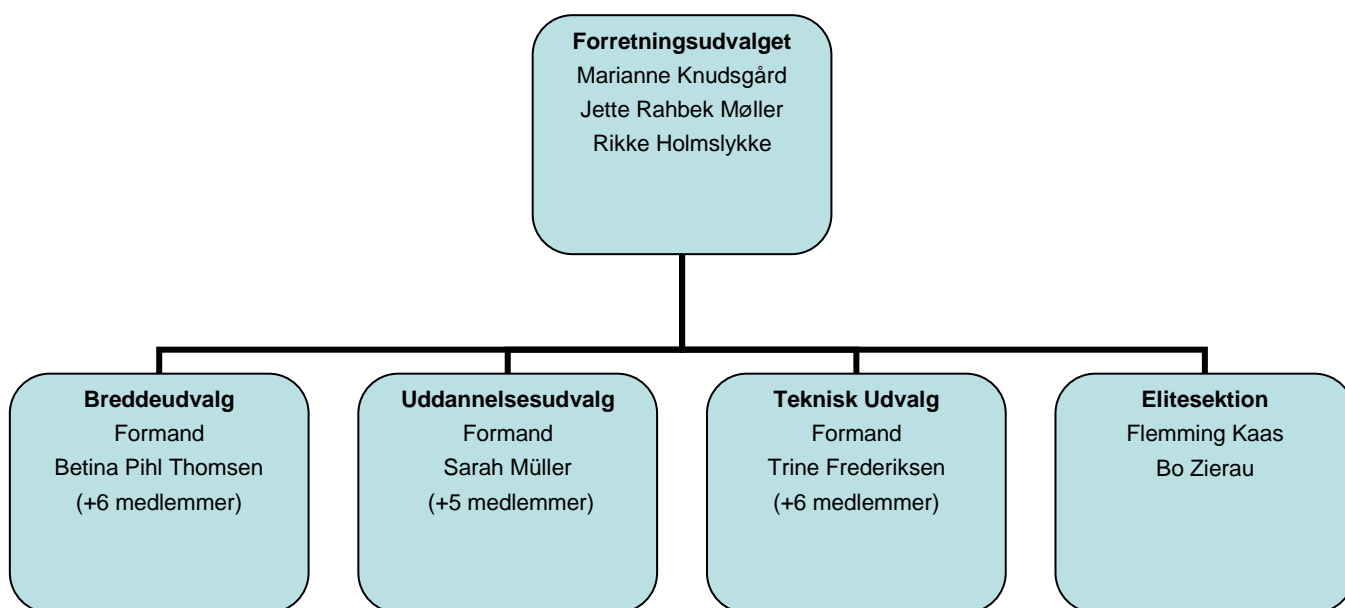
Forretningsudvalget
Marianne Knudsgård
Jette Rahbek Møller
Rikke Holmslykke

Breddeudvalg
Formand
Betina Pihl Thomsen
(+6 medlemmer)

Uddannelsesudvalg
Formand
Sarah Müller
(+5 medlemmer)

Teknisk Udvalg
Formand
Trine Frederiksen
(+6 medlemmer)

Elitesektion
Flemming Kaas
Bo Zierau